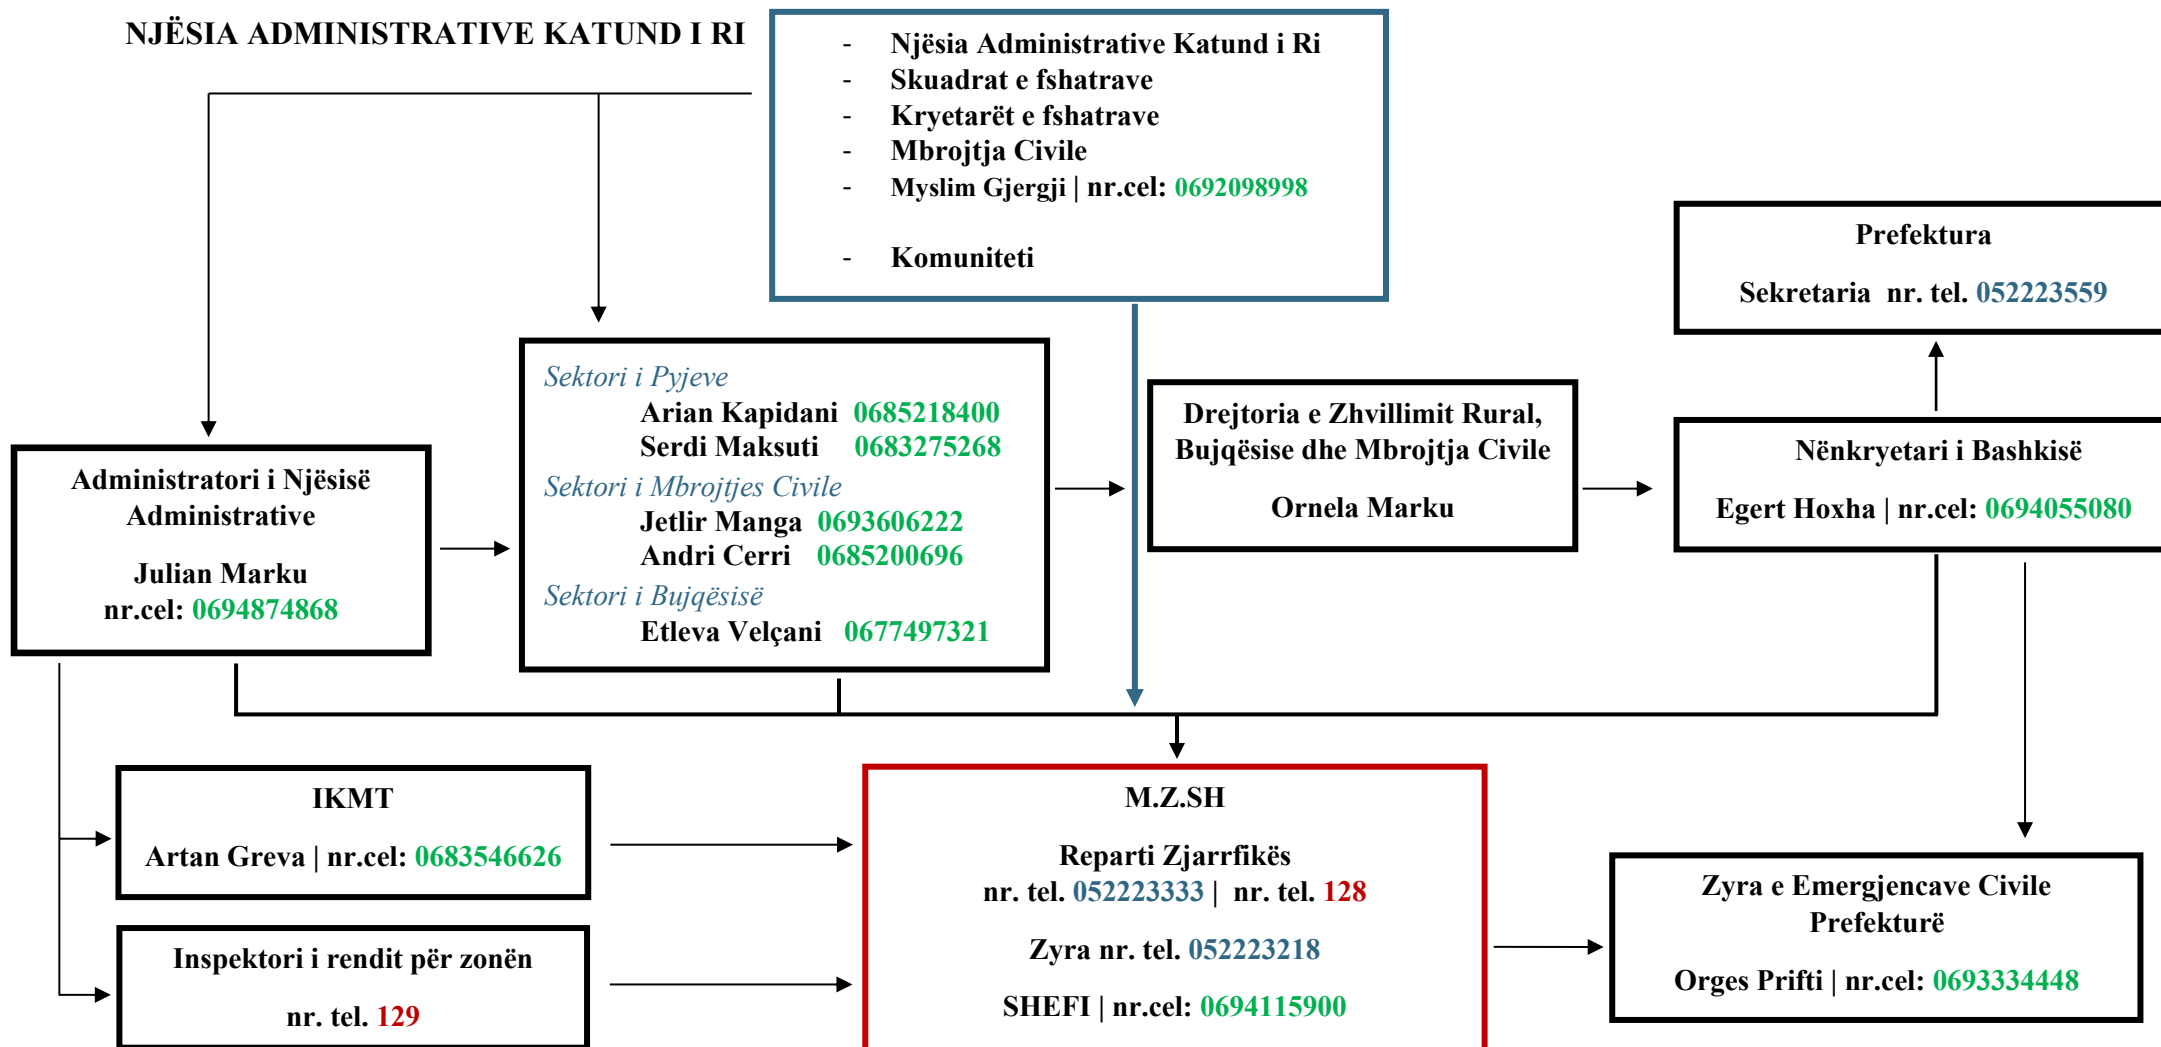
NJËSIA ADMINISTRATIVE KATUND I RI

- Njësia Administrative Katund i Ri
- Skuadrat e fshatrave
- Kryetarët e fshatrave
- Mbrojtja Civile
- Myslim Gjergji | nr.cel: 0692098998
- Komuniteti

Prefektura

Sekretaria nr. tel. 052223559

Sektori i Pyjeve
Arian Kapidani 0685218400
Serdi Maksuti 0683275268
Sektori i Mbrojtjes Civile
Jetlir Manga 0693606222
Andri Cerri 0685200696
Sektori i Bujqësisë
Etleva Velçani 0677497321

Drejtoria e Zhvillimit Rural, Bujqësise dhe Mbrojtja Civile

Ornela Marku

Nënkryetari i Bashkisë

Egert Hoxha | nr.cel: 0694055080

Administratori i Njësisë Administrative

Julian Marku
nr.cel: 0694874868

IKMT

Artan Greva | nr.cel: 0683546626

Inspektori i rendit për zonën

nr. tel. 129

M.Z.SH

Reparti Zjarrfikës
nr. tel. 052223333 | nr. tel. 128

Zyra nr. tel. 052223218

SHEFI | nr.cel: 0694115900

Zyra e Emergjencave Civile Prefekturë

Orges Prifti | nr.cel: 0693334448